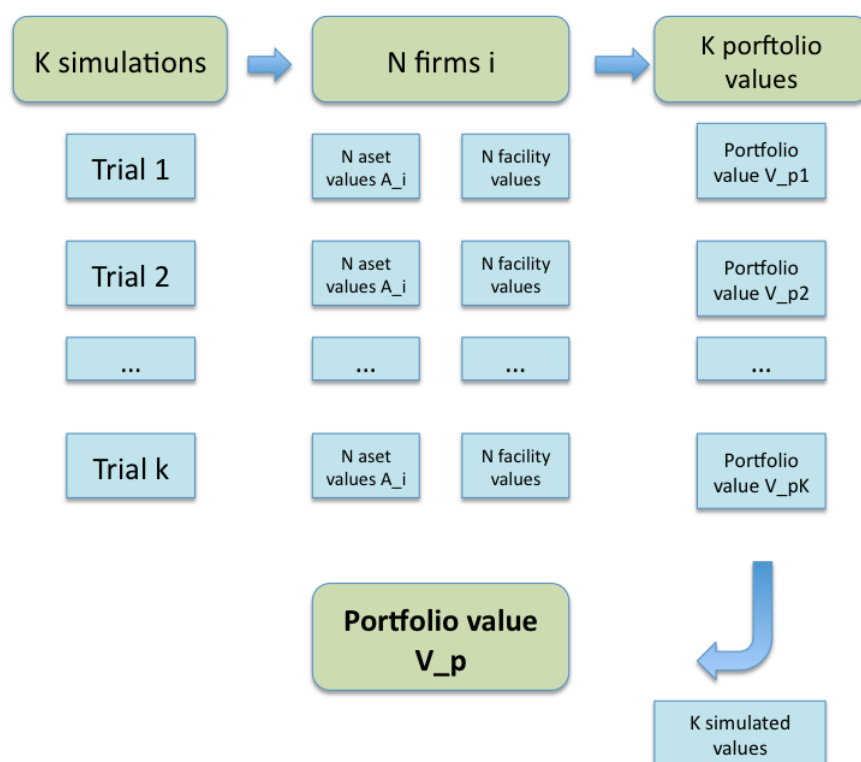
K simulations

N firms i

K porftolio values

Trial 1

N aset values A_i

N facility values

Portfolio value V_p1

Trial 2

N aset values A_i

N facility values

Portfolio value V_p2

...

...

...

...

Trial k

N aset values A_i

N facility values

Portfolio value V_pK

Portfolio value V_p

K simulated values